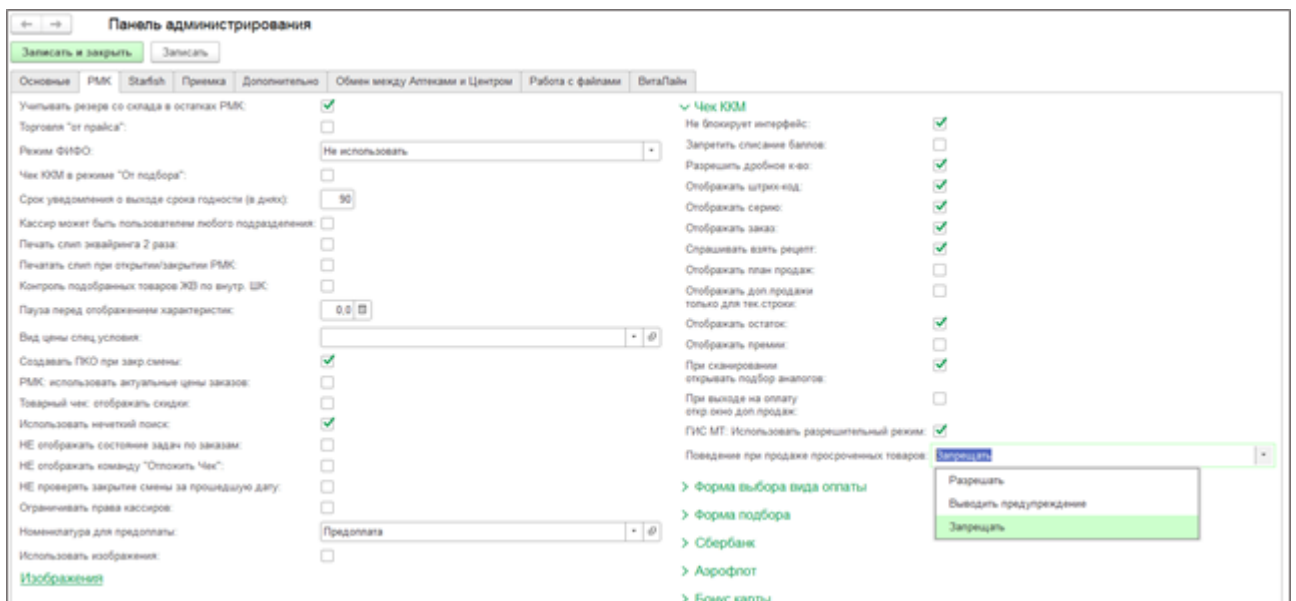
← →
Панель администрирования

Записать и закрыть | Записать

Основные | РМК | Starfish | Приемка | Дополнительно | Обмен между Аптеками и Центром | Работа с файлами | ВитаЛайн

Учитывать резерв со склада в остатках РМК:
Торговля "от прайса":
Режим ФИФО: Не использовать
Чек ККМ в режиме "От подбора":
Срок уведомления о выходе срока годности (в днях): 90
Кассир может быть пользователем любого подразделения:
Печать слип эквайринга 2 раза:
Печатать слип при открытии/закрытии РМК:
Контроль подобранных товаров ЖВ по внутр. ШК:
Пауза перед отображением характеристик: 0,0
Вид цены спец условия:
Создавать ПКО при закр.смены:
РМК: использовать актуальные цены заказов:
Товарный чек: отображать скидки:
Использовать нечеткий поиск:
НЕ отображать состояние задач по заказам:
НЕ отображать команду "Отложить Чек":
НЕ проверять закрытие смены за прошедшую дату:
Ограничивать права кассиров:
Номенклатура для предоплаты: Предоплата
Использовать изображения:
Изображения

Чек ККМ
Не блокирует интерфейс:
Запретить списание баллов:
Разрешить дробное к-во:
Отображать штрих-код:
Отображать серию:
Отображать заказ:
Спрашивать взять рецепт:
Отображать план продаж:
Отображать доп.продажи только для тек.строки:
Отображать остаток:
Отображать премии:
При сканировании открывать подбор аналогов:
При выходе на оплату откр.окно доп.продаж:
ГИС МТ: Использовать разрешительный режим:
Поведение при продаже просроченных товаров: Запрещать
Разрешать
Выводить предупреждение
Запрещать
Форма выбора вида оплаты
Форма подбора
Сбербанк
Аэрофлот
Бонус карты